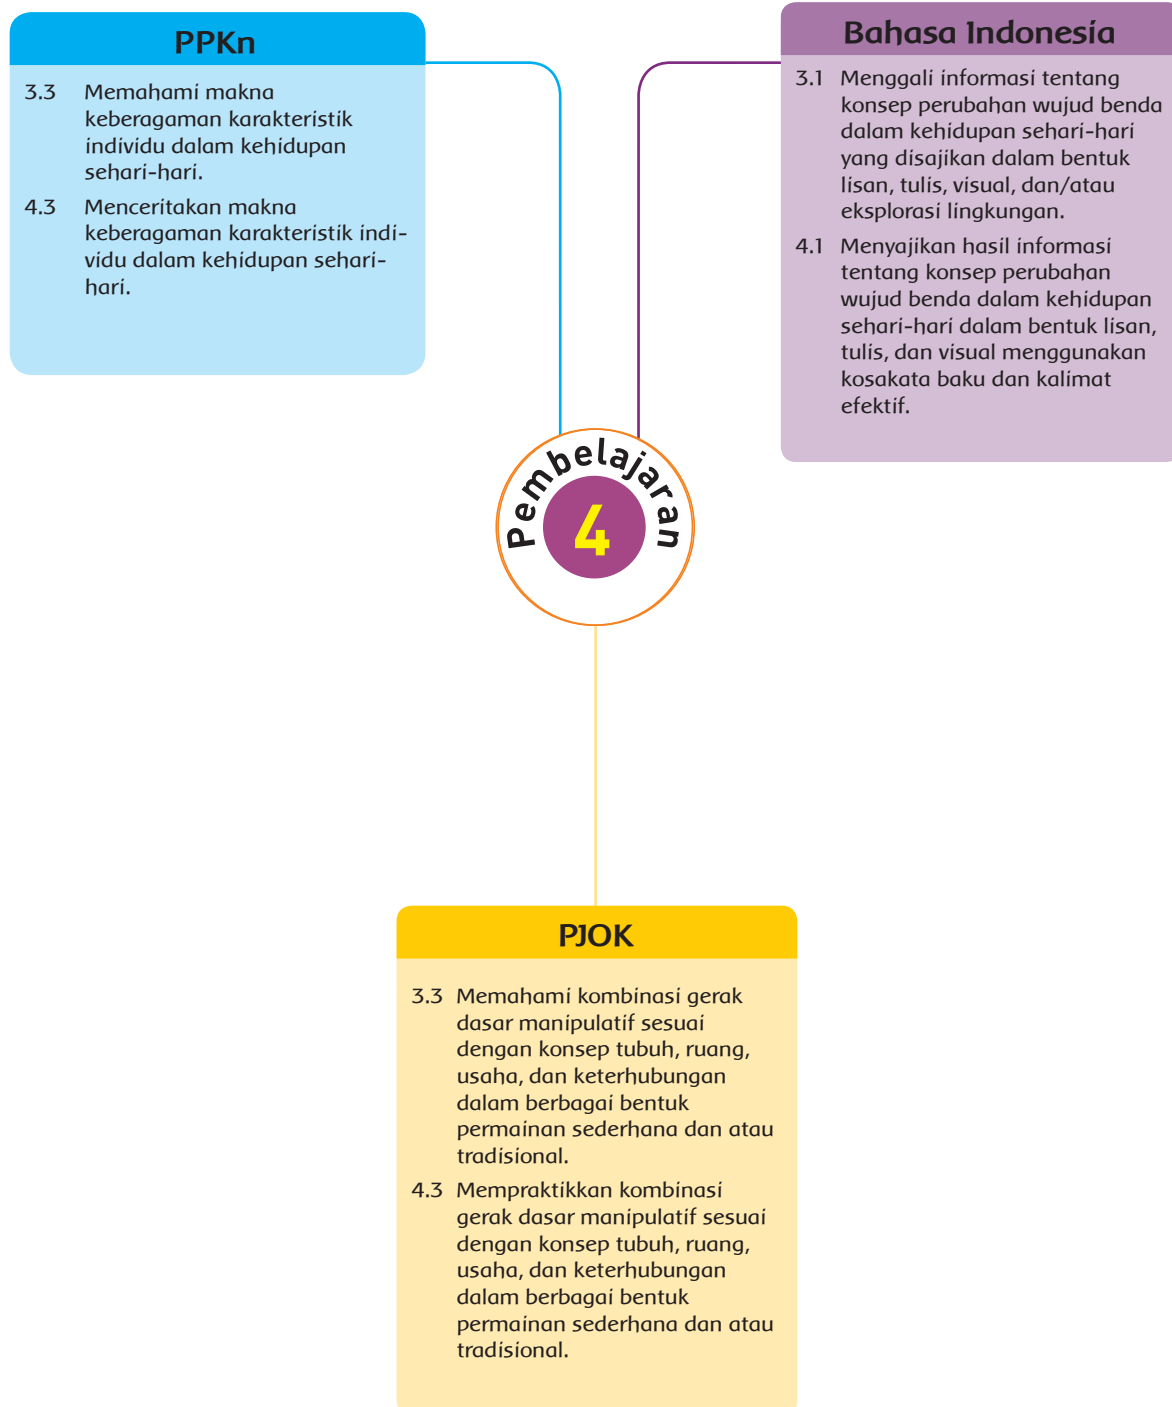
PPKn

3.3 Memahami makna keberagaman karakteristik individu dalam kehidupan sehari-hari.

4.3 Menceritakan makna keberagaman karakteristik individu dalam kehidupan sehari-hari.

Bahasa Indonesia

3.1 Menggali informasi tentang konsep perubahan wujud benda dalam kehidupan sehari-hari yang disajikan dalam bentuk lisan, tulis, visual, dan/atau eksplorasi lingkungan.

4.1 Menyajikan hasil informasi tentang konsep perubahan wujud benda dalam kehidupan sehari-hari dalam bentuk lisan, tulis, dan visual menggunakan kosakata baku dan kalimat efektif.

Pembelajaran 4

PJOK

3.3 Memahami kombinasi gerak dasar manipulatif sesuai dengan konsep tubuh, ruang, usaha, dan keterhubungan dalam berbagai bentuk permainan sederhana dan atau tradisional.

4.3 Mempraktikkan kombinasi gerak dasar manipulatif sesuai dengan konsep tubuh, ruang, usaha, dan keterhubungan dalam berbagai bentuk permainan sederhana dan atau tradisional.